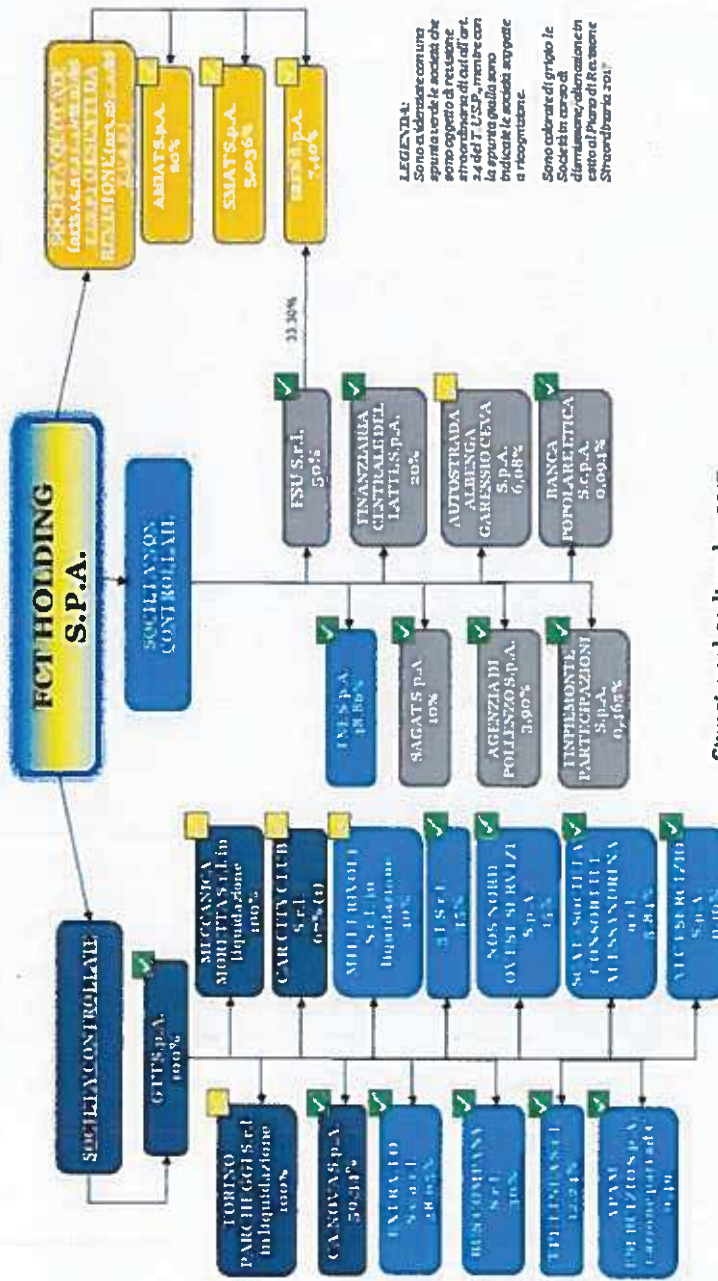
FCT HOLDING S.P.A.

SOCIETA' CONTROLLATE

GTT S.p.A. 100%

TORINO PARCHEGGI S.r.l. in liquidazione 100%

CANOVA S.p.A. 50,1%

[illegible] S.r.l. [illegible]

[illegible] S.r.l. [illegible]

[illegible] 12,2%

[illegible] S.p.A. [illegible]

MECCANICA MORETTA S.r.l. in liquidazione 100%

CARCITY CLUB S.r.l. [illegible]

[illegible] S.r.l. in liquidazione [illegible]

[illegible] S.r.l. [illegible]

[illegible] S.p.A. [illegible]

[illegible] S.r.l. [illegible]

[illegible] S.p.A. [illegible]

SOCIETA' NON CONTROLLATE

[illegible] S.p.A. 18,8%

SAGAT S.p.A. 10%

AGENZIA DI POLLENZO S.p.A. 3,90%

FINPIEMONTE PARTECIPAZIONI S.p.A. 0,16%

FSU S.r.l. 50%

FINANZIARIA CENTRALE DEL LATTE S.p.A. 20%

AUTOSTRADA ALBENGA GARESSIO CEVA S.p.A. 6,08%

BANCA POPOLARE ETICA S.c.p.A. 0,09%

33,30%

SOCIETA' QUOTATE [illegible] REVISIONE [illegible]

AMIAT S.p.A. 80%

SMAT S.p.A. 5,096%

IREN S.p.A. 7,40%

LEGENDA:
Sono evidenziate con una spunta verde le società che sono oggetto di revisione straordinaria di cui all'art. 24 del T.U.S.P., mentre con la spunta gialla sono indicate le società soggette a ricognizione.

Sono colorate di grigio le Società in corso di dismissione/alienazione in esito al Piano di Revisione Straordinaria 2017

Situazione al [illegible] 2017